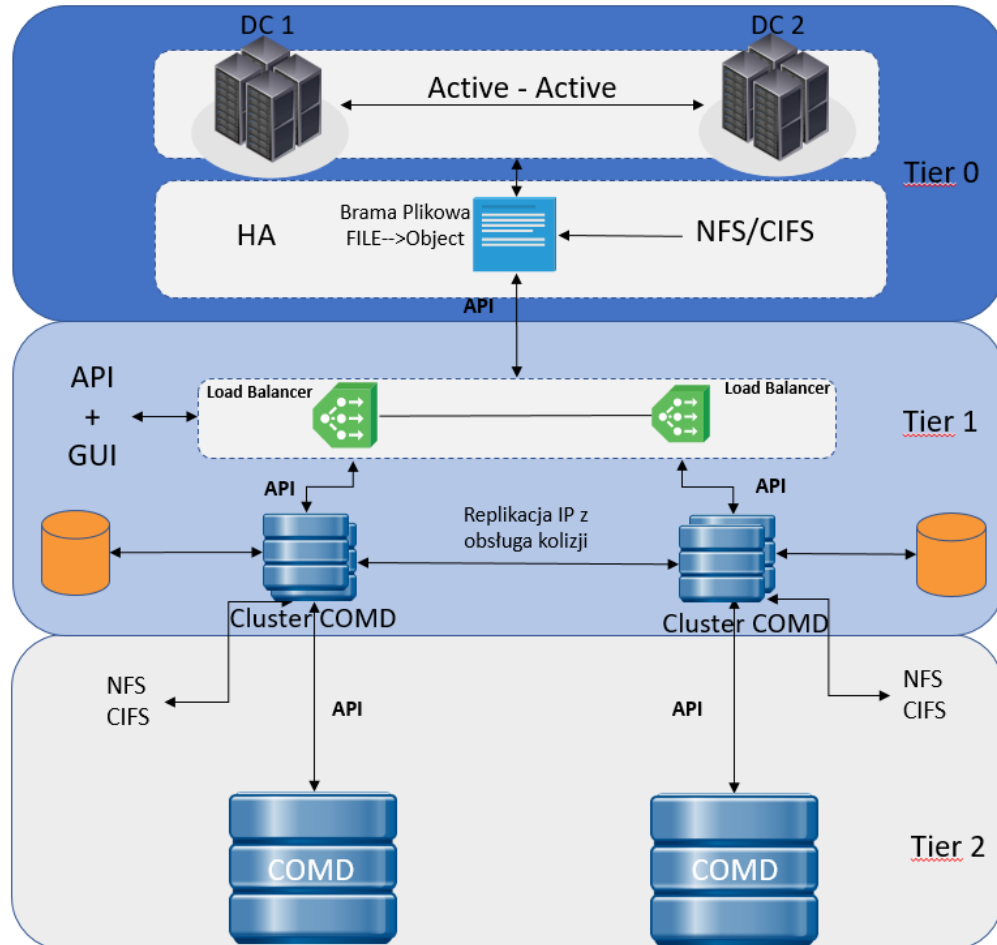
DC 1

DC 2

Active - Active

Tier 0

HA

Brama Plikowa
FILE-->Object

NFS/CIFS

API

API
+
GUI

Load Balancer

Load Balancer

Tier 1

API

API

Replikacja IP z obsługa kolizji

Cluster COMD

Cluster COMD

NFS
CIFS

API

API

NFS
CIFS

COMD

COMD

Tier 2